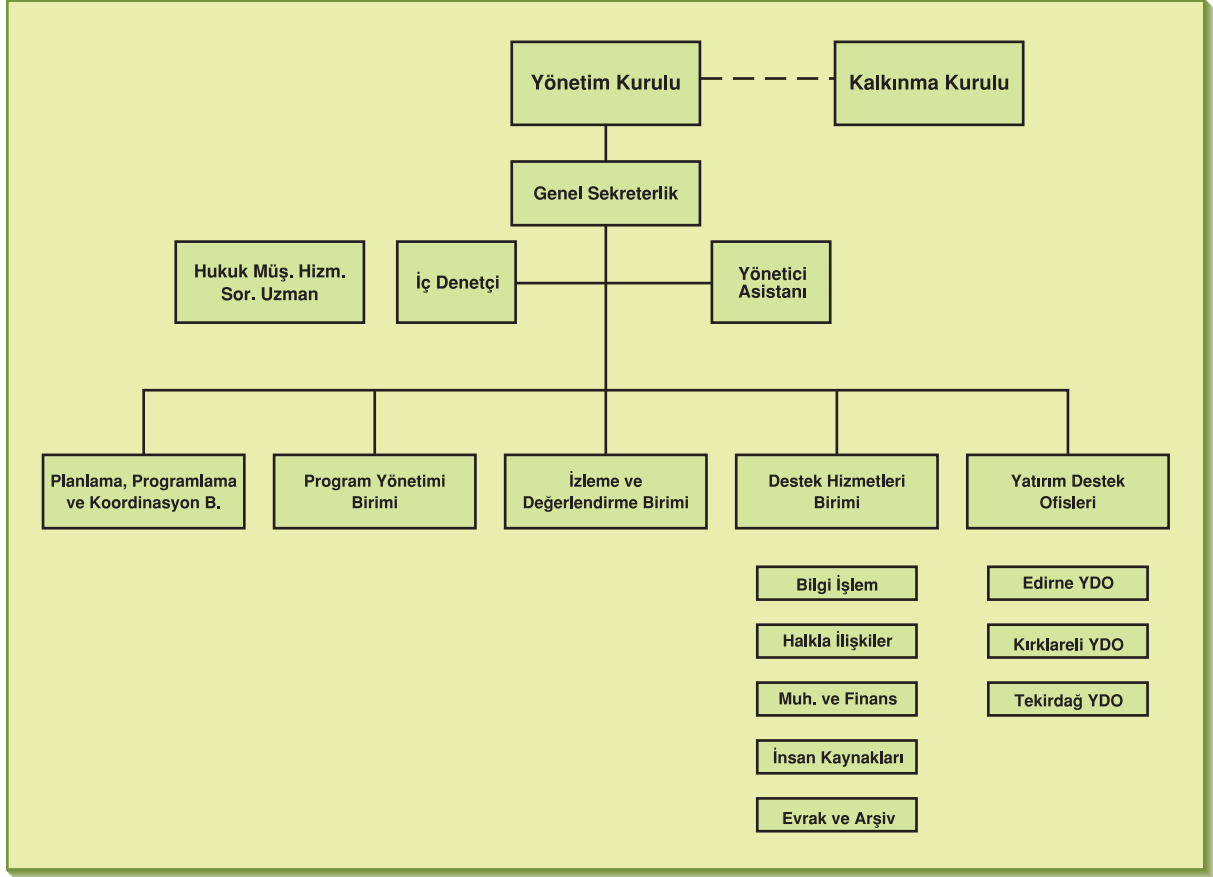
Yönetim Kurulu

Kalkınma Kurulu

Genel Sekreterlik

Hukuk Müş. Hizm. Sor. Uzman

İç Denetçi

Yönetici Asistanı

Planlama, Programlama ve Koordinasyon B.

Program Yönetimi Birimi

İzleme ve Değerlendirme Birimi

Destek Hizmetleri Birimi

Yatırım Destek Ofisleri

Bilgi İşlem

Halkla İlişkiler

Muh. ve Finans

İnsan Kaynakları

Evrak ve Arşiv

Edirne YDO

Kırklareli YDO

Tekirdağ YDO